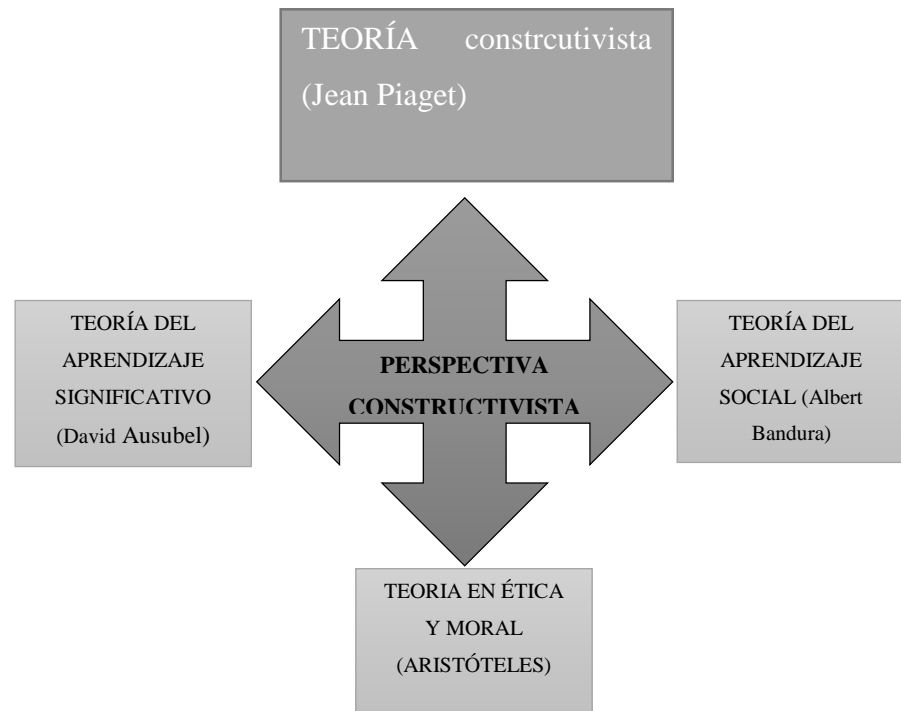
TEORÍA constrcutivista (Jean Piaget)

TEORÍA DEL APRENDIZAJE SIGNIFICATIVO (David Ausubel)

PERSPECTIVA CONSTRUCTIVISTA

TEORÍA DEL APRENDIZAJE SOCIAL (Albert Bandura)

TEORIA EN ÉTICA Y MORAL (ARISTÓTELES)